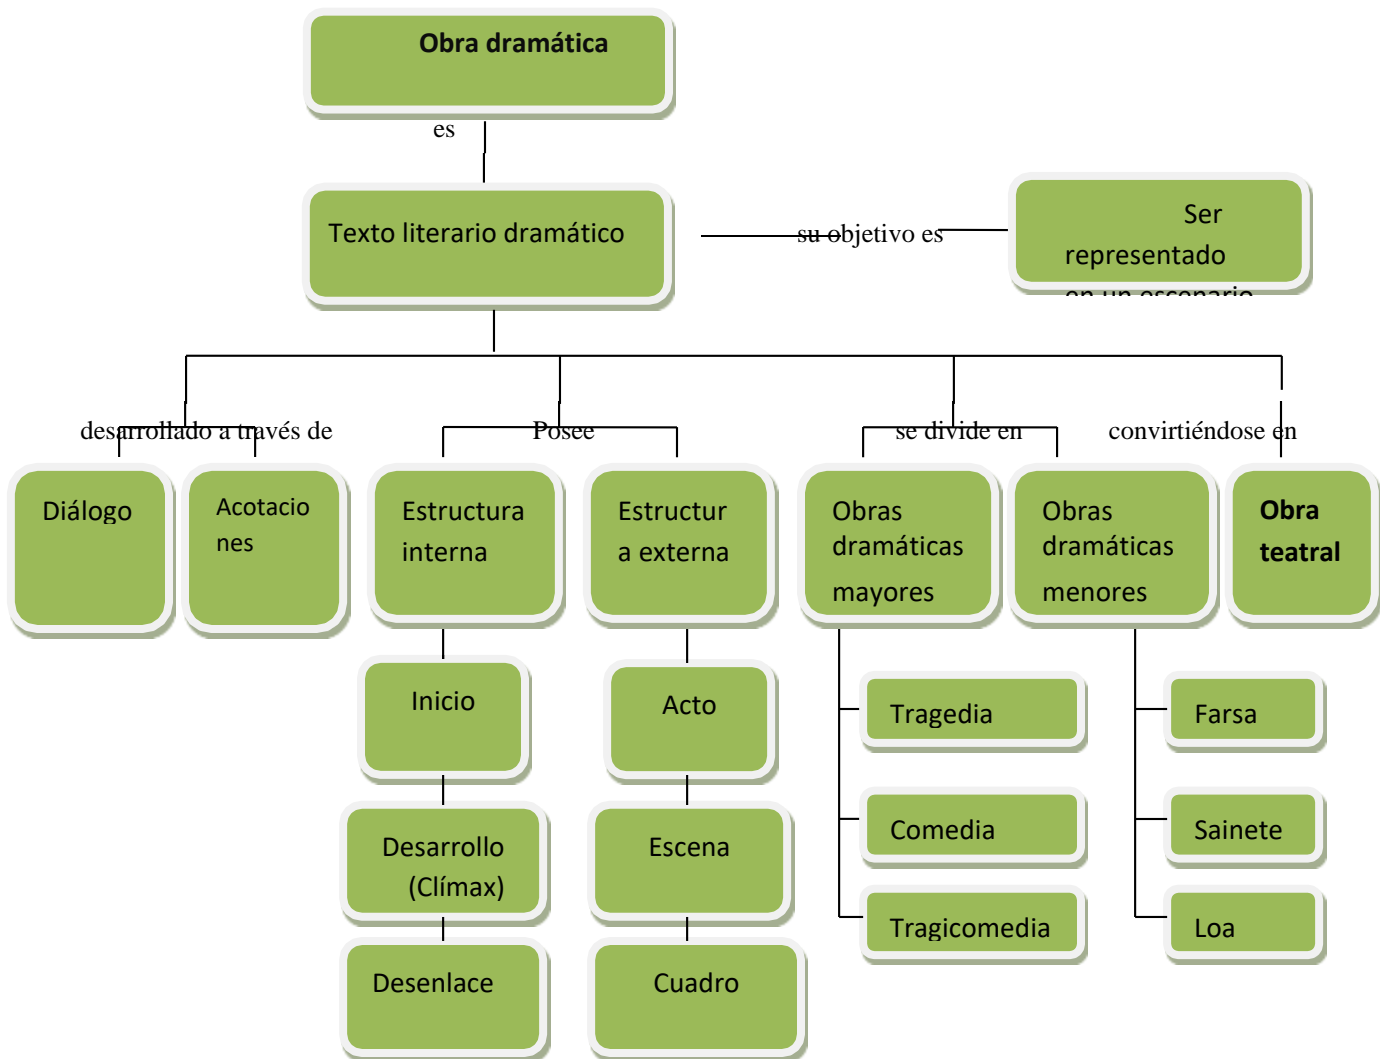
Obra dramática

es

Texto literario dramático

su objetivo es

Ser representado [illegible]

desarrollado a través de

Posee

se divide en

convirtiéndose en

Diálogo

Acotaciones

Estructura interna

Estructura externa

Obras dramáticas mayores

Obras dramáticas menores

Obra teatral

Inicio

Desarrollo (Clímax)

Desenlace

Acto

Escena

Cuadro

Tragedia

Comedia

Tragicomedia

Farsa

Sainete

Loa